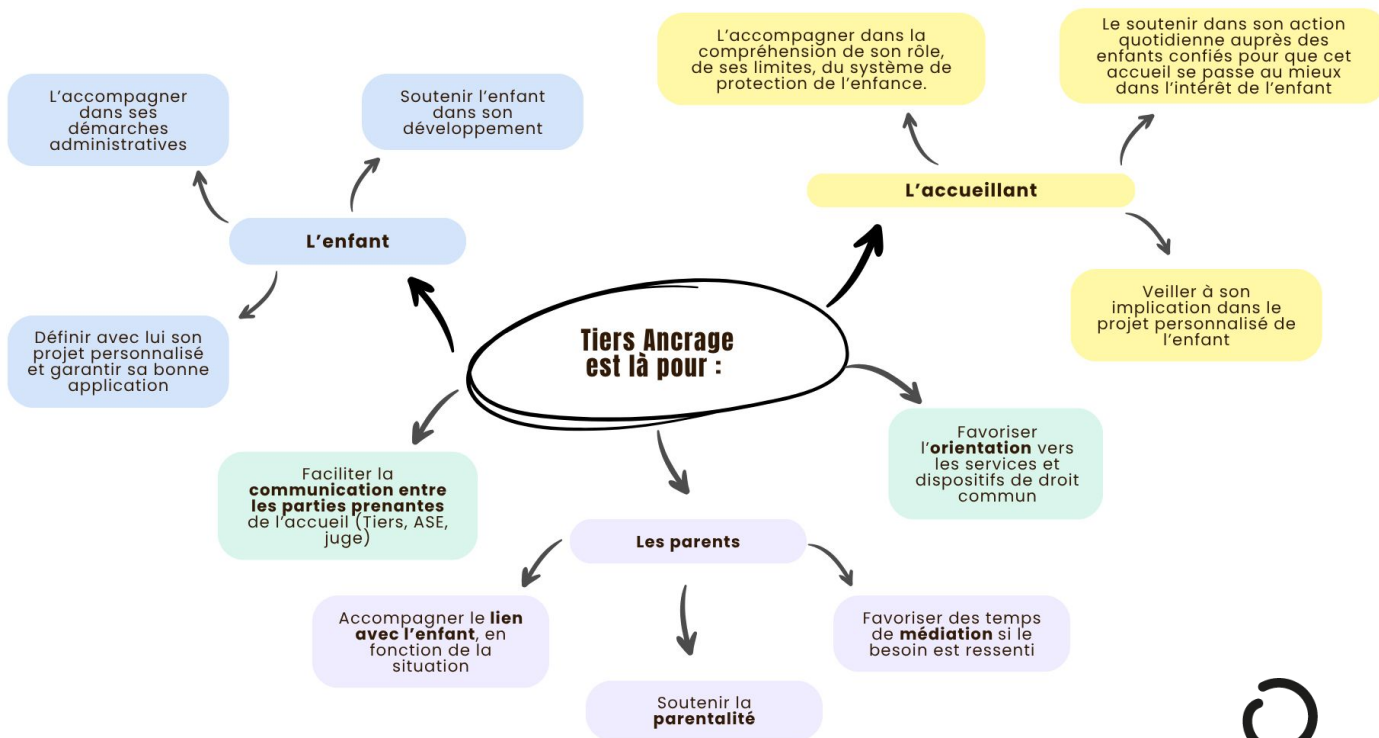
Tiers Ancrage est là pour :

L'enfant

L'accompagner dans ses démarches administratives

Soutenir l'enfant dans son développement

Définir avec lui son projet personnalisé et garantir sa bonne application

L'accueillant

L'accompagner dans la compréhension de son rôle, de ses limites, du système de protection de l'enfance.

Le soutenir dans son action quotidienne auprès des enfants confiés pour que cet accueil se passe au mieux dans l'intérêt de l'enfant

Veiller à son implication dans le projet personnalisé de l'enfant

Favoriser l'**orientation** vers les services et dispositifs de droit commun

Faciliter la **communication entre les parties prenantes** de l'accueil (Tiers, ASE, juge)

Les parents

Accompagner le **lien avec l'enfant**, en fonction de la situation

Soutenir la **parentalité**

Favoriser des temps de **médiation** si le besoin est ressenti